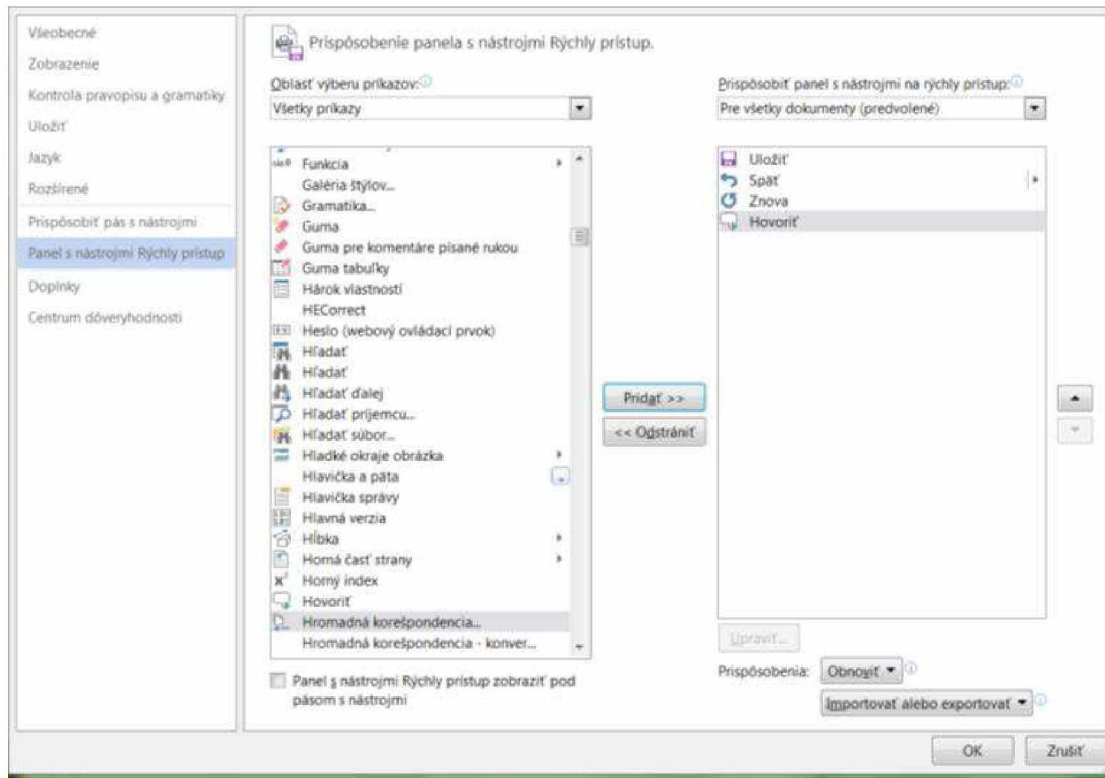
Všeobecné
Zobrazenie
Kontrola pravopisu a gramatiky
Uložiť
Jazyk
Rozšírené
Prispôsobiť pás s nástrojmi
Panel s nástrojmi Rýchly prístup
Doplnky
Centrum dôveryhodnosti

Prispôsobenie panela s nástrojmi Rýchly prístup.

Oblasť výberu príkazov:
Všetky príkazy

Funkcia
Galéria štýlov...
Gramatika...
Guma
Guma pre komentáre písané rukou
Guma tabuľky
Hárok vlastností
HECorrect
Heslo (webový ovládací prvok)
Hľadať
Hľadať
Hľadať ďalej
Hľadať príjemcu...
Hľadať súbor...
Hladké okraje obrázka
Hlavička a päta
Hlavička správy
Hlavná verzia
Hĺbka
Horná časť strany
Horný index
Hovoriť
Hromadná korešpondencia...
Hromadná korešpondencia - konver...

Panel s nástrojmi Rýchly prístup zobraziť pod pásom s nástrojmi

Pridať >>
<< Odstrániť

Prispôsobiť panel s nástrojmi na rýchly prístup:
Pre všetky dokumenty (predvolené)

Uložiť
Späť
Znova
Hovoriť

Upraviť...
Prispôsobenia: Obnoviť
Importovať alebo exportovať

OK
Zrušiť